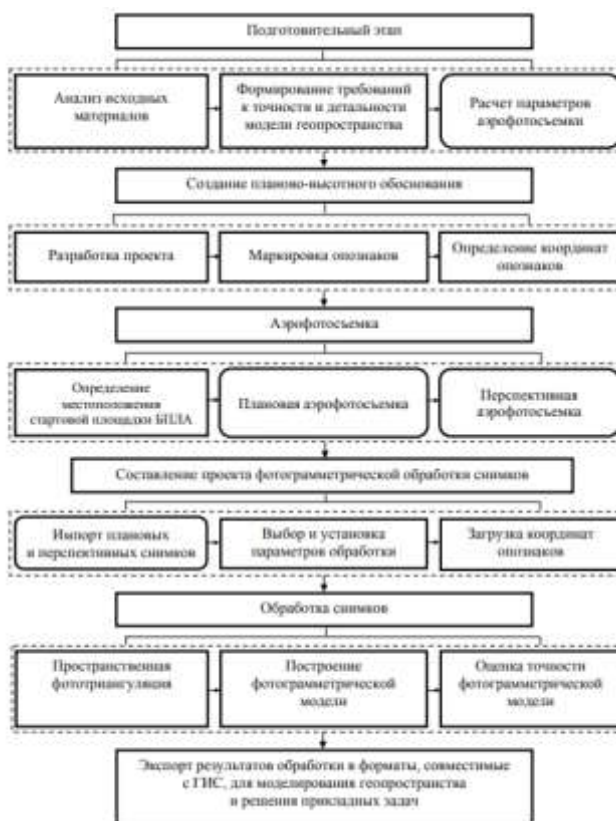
Подготовительный этап

Анализ исходных материалов

Формирование требований к точности и детальности модели геопространства

Расчет параметров аэрофотосъемки

Создание планово-высотного обоснования

Разработка проекта

Маркировка опознаков

Определение координат опознаков

Аэрофотосъемка

Определение местоположения стартовой площадки БПЛА

Плановая аэрофотосъемка

Перспективная аэрофотосъемка

Составление проекта фотограмметрической обработки снимков

Импорт плановых и перспективных снимков

Выбор и установка параметров обработки

Загрузка координат опознаков

Обработка снимков

Пространственная фототриангуляция

Построение фотограмметрической модели

Оценка точности фотограмметрической модели

Экспорт результатов обработки в форматы, совместимые с ГИС, для моделирования геопространства и решения прикладных задач